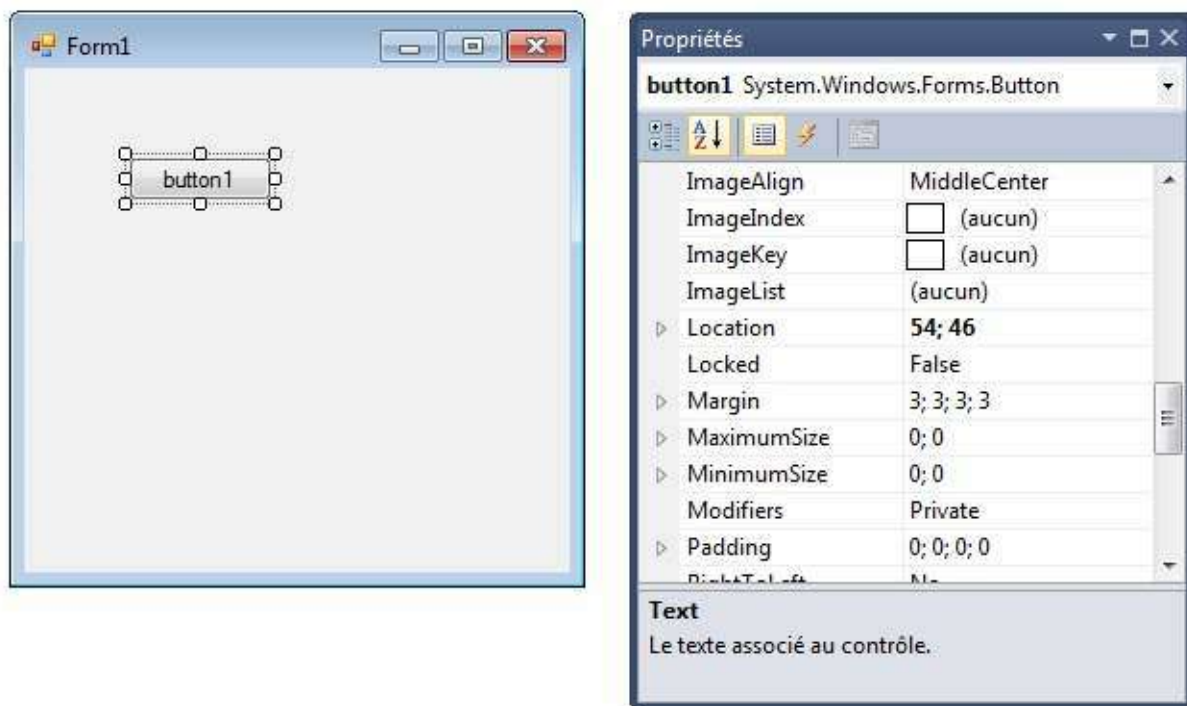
Form1

button1

Propriétés

button1 System.Windows.Forms.Button

| | |
|---|---|
| ImageAlign | MiddleCenter |
| ImageIndex | (aucun) |
| ImageKey | (aucun) |
| ImageList | (aucun) |
| Location | 54; 46 |
| Locked | False |
| Margin | 3; 3; 3; 3 |
| MaximumSize | 0; 0 |
| MinimumSize | 0; 0 |
| Modifiers | Private |
| Padding | 0; 0; 0; 0 |
| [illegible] | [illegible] |

Text
Le texte associé au contrôle.